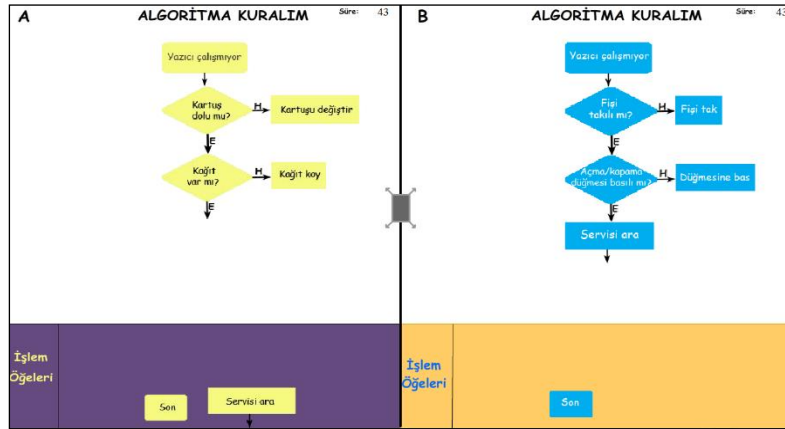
A

ALGORİTMA KURALIM

Süre: 43

Yazıcı çalışmıyor

Kartuş dolu mu?

H

Kartuşu değiştir

E

Kağıt var mı?

H

Kağıt koy

E

İşlem Öğeleri

Son

Servisi ara

B

ALGORİTMA KURALIM

Süre: 43

Yazıcı çalışmıyor

Fişi takılı mı?

H

Fişi tak

E

Açma/kapama düğmesi basılı mı?

H

Düğmesine bas

E

Servisi ara

İşlem Öğeleri

Son